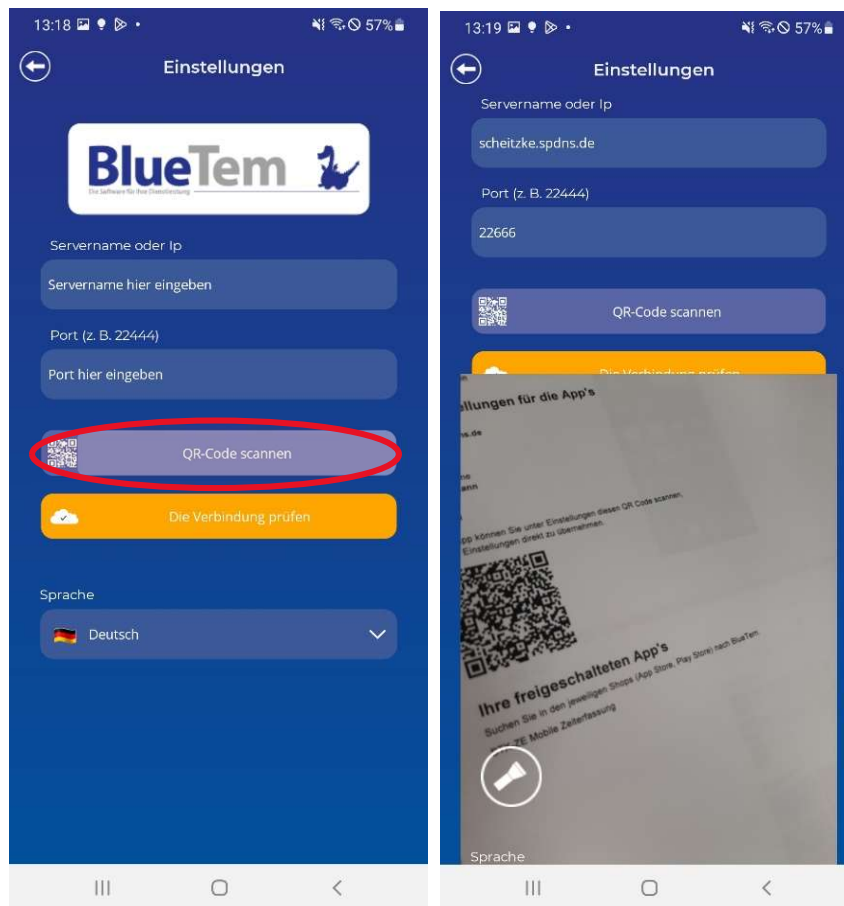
13:18 57%

Einstellungen

BlueTem
Die Software für Ihre Dienstleistung

Servername oder Ip

Servername hier eingeben

Port (z. B. 22444)

Port hier eingeben

QR-Code scannen

Die Verbindung prüfen

Sprache

Deutsch

13:19 57%

Einstellungen

Servername oder Ip

scheitzke.spdns.de

Port (z. B. 22444)

22666

QR-Code scannen

Die Verbindung prüfen

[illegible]llungen für die App's

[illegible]s.de

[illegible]nn

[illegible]pp können Sie unter Einstellungen diesen QR Code scannen, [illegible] Einstellungen direkt zu übernehmen.

Ihre freigeschalteten App's

Suchen Sie in den jeweiligen Shops (App Store, Play Store) nach BlueTem.

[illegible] ZE Mobile Zeiterfassung

Sprache